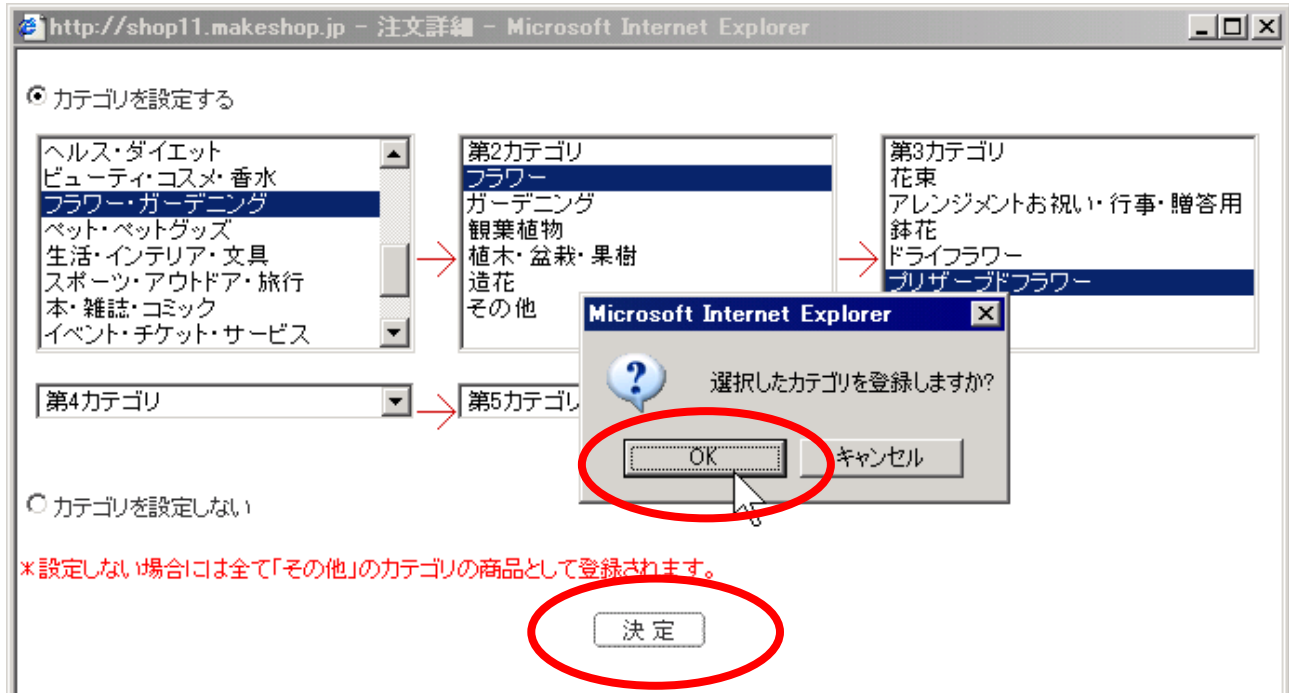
http://shop11.makeshop.jp - 注文詳細 - Microsoft Internet Explorer

カテゴリを設定する

ヘルス・ダイエット
ビューティ・コスメ・香水
フラワー・ガーデニング
ペット・ペットグッズ
生活・インテリア・文具
スポーツ・アウトドア・旅行
本・雑誌・コミック
イベント・チケット・サービス

第2カテゴリ
フラワー
ガーデニング
観葉植物
植木・盆栽・果樹
造花
その他

第3カテゴリ
花束
アレンジメントお祝い・行事・贈答用
鉢花
ドライフラワー
プリザーブドフラワー

第4カテゴリ

第5カテゴリ

Microsoft Internet Explorer

選択したカテゴリを登録しますか?

OK

キャンセル

カテゴリを設定しない

*設定しない場合には全て「その他」のカテゴリの商品として登録されます。

決 定